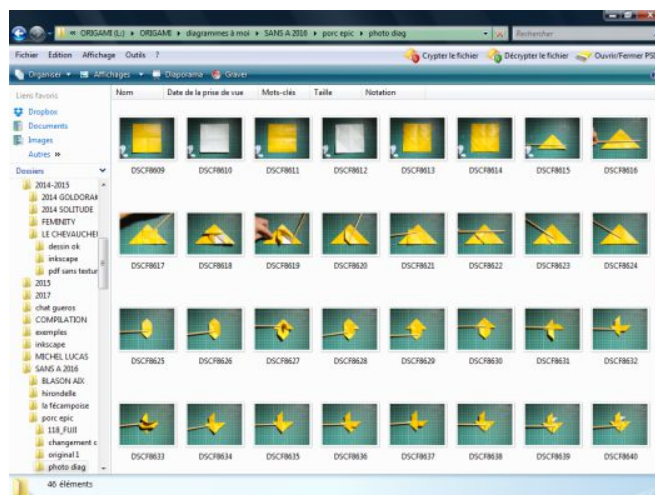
« ORIGAMI (L:) ▸ ORIGAMI ▸ diagrammes à moi ▸ SANS A 2016 ▸ porc epic ▸ photo diag

Rechercher

Fichier Edition Affichage Outils ?

Crypter le fichier Décrypter le fichier Ouvrir/Fermer PSI

Organiser ▾ Affichages ▾ Diaporama Graver

Liens favoris
Dropbox
Documents
Images
Autres »

Dossiers
2014-2015
2014 GOLDORAK
2014 SOLITUDE
FEMINITY
LE CHEVAUCHEI
dessin ok
inkscape
pdf sans textur
2015
2017
chat gueros
COMPILATION
exemples
inkscape
MICHEL LUCAS
SANS A 2016
BLASON AIX
hirondelle
la fécampoise
porc epic
118_FUJI
changement c
original 1
photo diag

Nom | Date de la prise de vue | Mots-clés | Taille | Notation

DSCF8609 DSCF8610 DSCF8611 DSCF8612 DSCF8613 DSCF8614 DSCF8615 DSCF8616

DSCF8617 DSCF8618 DSCF8619 DSCF8620 DSCF8621 DSCF8622 DSCF8623 DSCF8624

DSCF8625 DSCF8626 DSCF8627 DSCF8628 DSCF8629 DSCF8630 DSCF8631 DSCF8632

DSCF8633 DSCF8634 DSCF8635 DSCF8636 DSCF8637 DSCF8638 DSCF8639 DSCF8640

46 éléments